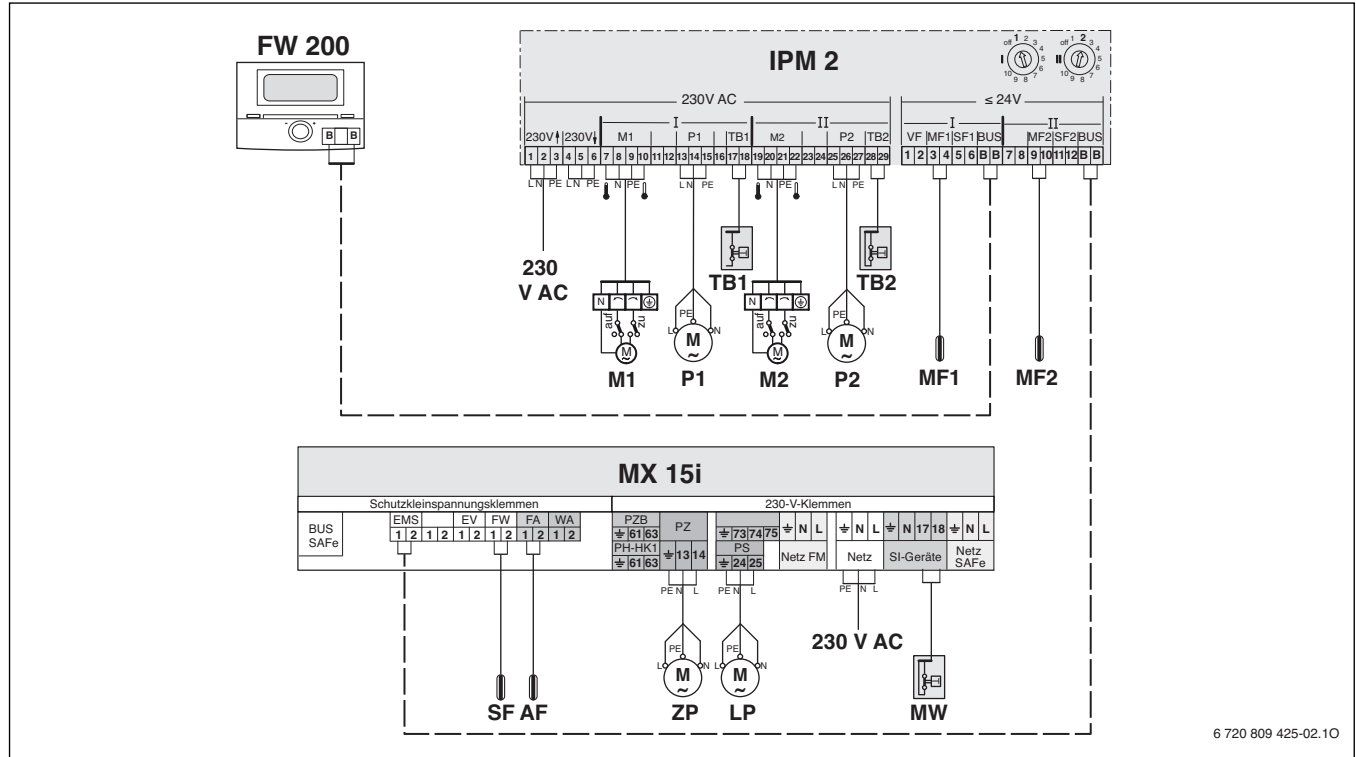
FW 200

B B

IPM 2

230V AC

≤ 24V

I II I II

230V 230V M1 P1 TB1 M2 P2 TB2 VF MF1 SF1 BUS MF2 SF2 BUS

1 2 3 4 5 6 7 8 9 10 11 12 13 14 15 16 17 18 19 20 21 22 23 24 25 26 27 28 29 1 2 3 4 5 6 B B 7 8 9 10 11 12 B B

L N PE L N PE N PE L N PE N PE L N PE

230 V AC

TB1 TB2

N auf zu N auf zu

PE PE

L N L N

M M M M

M1 P1 M2 P2 MF1 MF2

MX 15i

Schutzkleinspannungsklemmen

230-V-Klemmen

BUS SAFe

EMS EV FW FA WA

1 2 1 2 1 2 1 2 1 2 1 2

PZB 61 63 PZ PH-HK1 61 63 13 14

73 74 75 N L PS 24 25 Netz FM

N L N 17 18 N L

Netz SI-Geräte Netz SAFe

PE N L PE N L PE N L

230 V AC

PE PE

L N L N

M M

SF AF ZP LP MW

6 720 809 425-02.1O